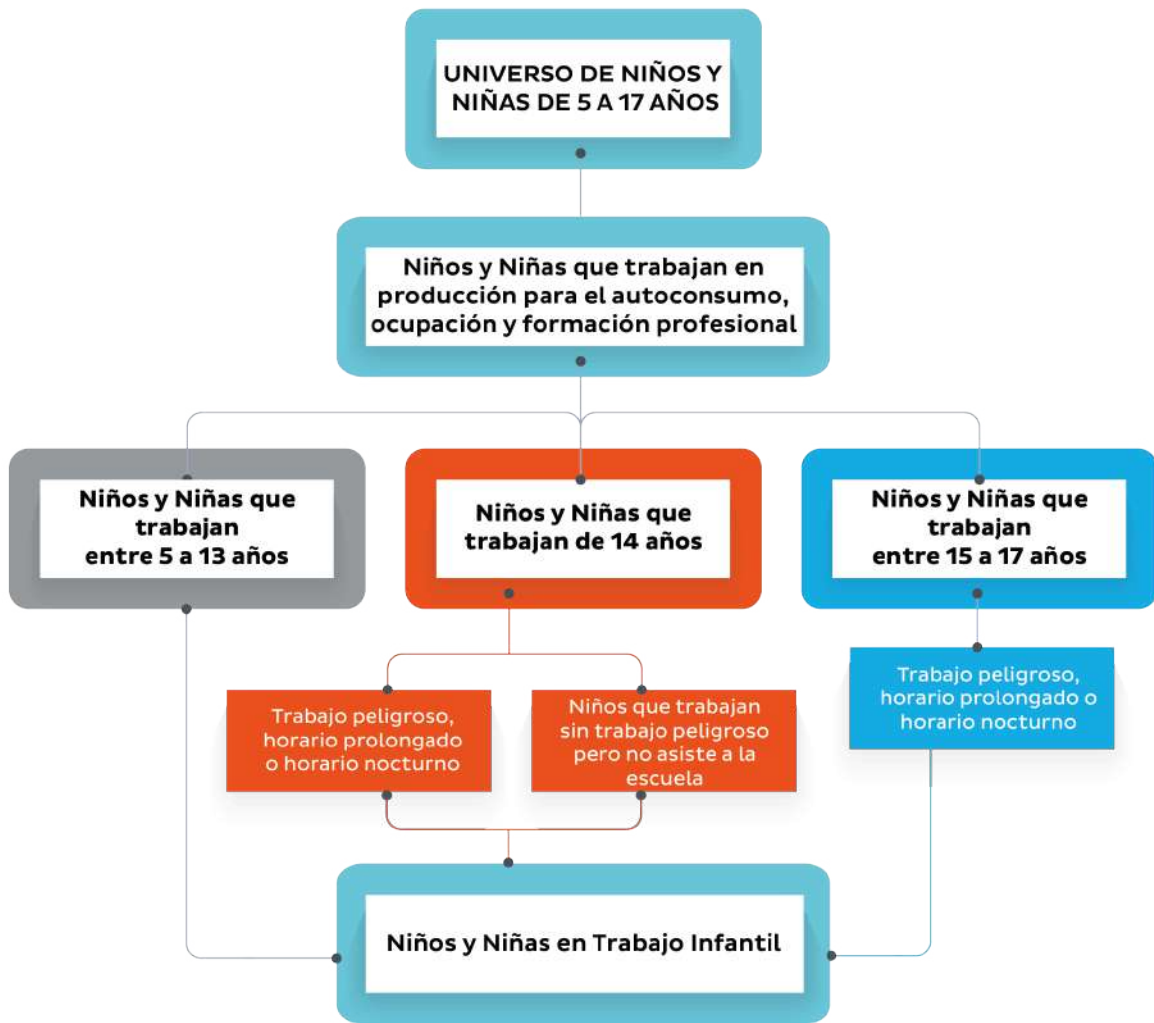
UNIVERSO DE NIÑOS Y NIÑAS DE 5 A 17 AÑOS

Niños y Niñas que trabajan en producción para el autoconsumo, ocupación y formación profesional

Niños y Niñas que trabajan entre 5 a 13 años

Niños y Niñas que trabajan de 14 años

Niños y Niñas que trabajan entre 15 a 17 años

Trabajo peligroso, horario prolongado o horario nocturno

Niños que trabajan sin trabajo peligroso pero no asiste a la escuela

Trabajo peligroso, horario prolongado o horario nocturno

Niños y Niñas en Trabajo Infantil